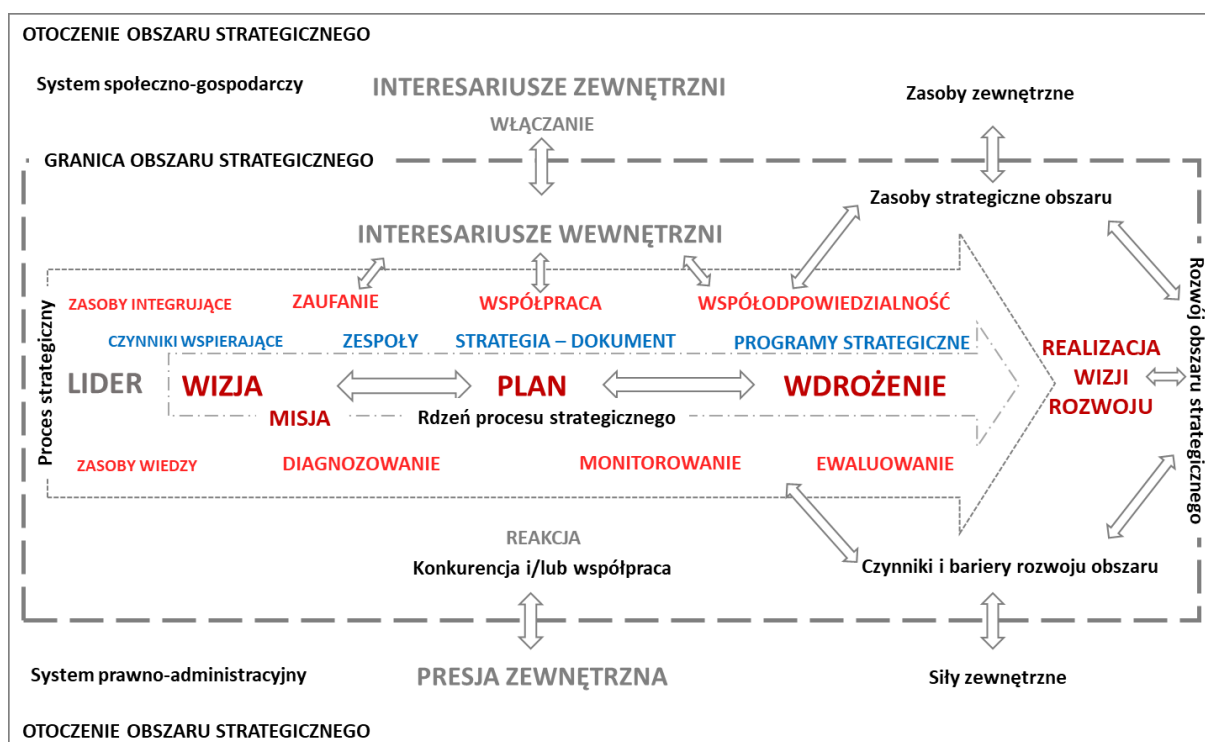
OTOCZENIE OBSZARU STRATEGICZNEGO

System społeczno-gospodarczy

INTERESARIUSZE ZEWNĘTRZNI

Zasoby zewnętrzne

WŁĄCZANIE

GRANICA OBSZARU STRATEGICZNEGO

Zasoby strategiczne obszaru

INTERESARIUSZE WEWNĘTRZNI

Rozwój obszaru strategicznego

Proces strategiczny

ZASOBY INTEGRUJĄCE

ZAUFANIE

WSPÓŁPRACA

WSPÓŁODPOWIEDZIALNOŚĆ

CZYNNIKI WSPIERAJĄCE

ZESPOŁY

STRATEGIA – DOKUMENT

PROGRAMY STRATEGICZNE

REALIZACJA WIZJI ROZWOJU

LIDER

WIZJA

PLAN

WDROŻENIE

MISJA

Rdzeń procesu strategicznego

ZASOBY WIEDZY

DIAGNOZOWANIE

MONITOROWANIE

EWALUOWANIE

REAKCJA

Konkurencja i/lub współpraca

Czynniki i bariery rozwoju obszaru

System prawno-administracyjny

PRESJA ZEWNĘTRZNA

Siły zewnętrzne

OTOCZENIE OBSZARU STRATEGICZNEGO